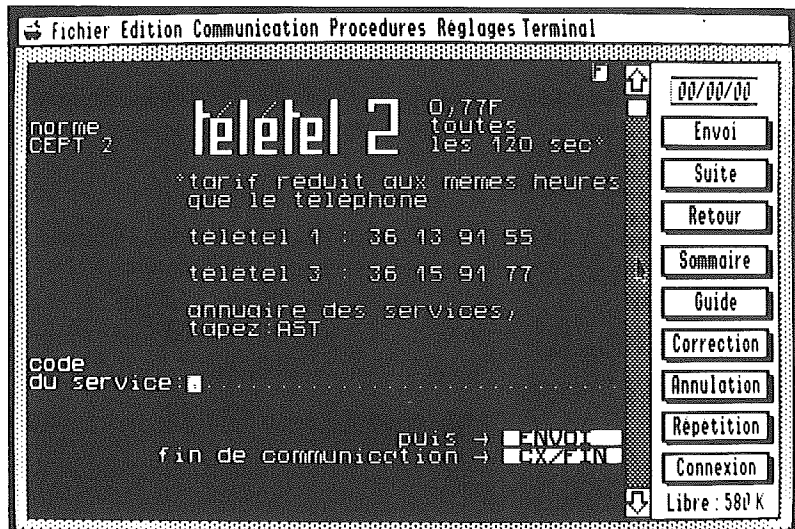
Fichier Edition Communication Procedures Réglages Terminal

00/00/00

norme
CEPT 2

télétel 2

0,77F
toutes
les 120 sec*

*tarif reduit aux memes heures
que le téléphone

teletel 1 : 36 13 91 55

teletel 3 : 36 15 91 77

annuaire des services,
tapez:AST

code
du service:

puis → ENVOI
fin de communication → CX/FIN

Envoi
Suite
Retour
Sommaire
Guide
Correction
Annulation
Répetition
Connexion
Libre : 580 K